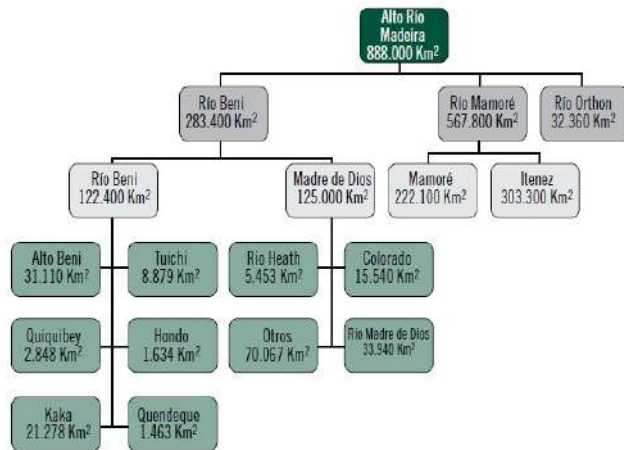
Alto Río Madeira
888.000 Km$^2$

Río Beni
283.400 Km$^2$

Río Mamoré
567.800 Km$^2$

Río Orthon
32.360 Km$^2$

Río Beni
122.400 Km$^2$

Madre de Dios
125.000 Km$^2$

Mamoré
222.100 Km$^2$

Itenez
303.300 Km$^2$

Alto Beni
31.110 Km$^2$

Tuichi
8.879 Km$^2$

Río Heath
5.453 Km$^2$

Colorado
15.540 Km$^2$

Quiquibey
2.848 Km$^2$

Hondo
1.634 Km$^2$

Otros
70.067 Km$^2$

Río Madre de Dios
33.940 Km$^2$

Kaka
21.278 Km$^2$

Quendeque
1.463 Km$^2$